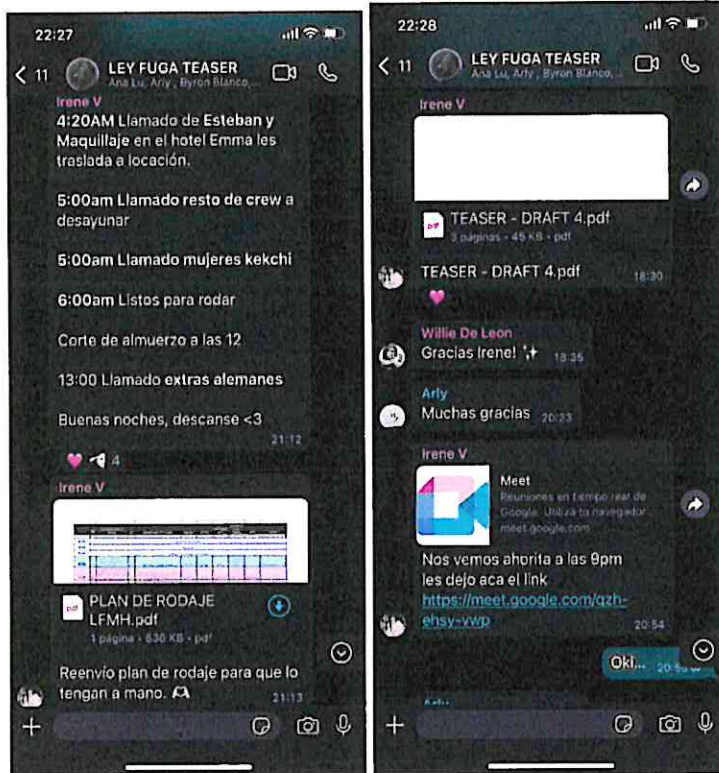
22:27

< 11 LEY FUGA TEASER
Ana Lu, Arly, Byron Blanco,...

Irene V
4:20AM Llamado de Esteban y Maquillaje en el hotel Emma les traslada a locación.

5:00am Llamado resto de crew a desayunar

5:00am Llamado mujeres kekchi

6:00am Listos para rodar

Corte de almuerzo a las 12

13:00 Llamado extras alemanes

Buenas noches, descanse <3
21:12

4

Irene V
PLAN DE RODAJE LFMH.pdf
1 página • 630 KB • pdf

Reenvío plan de rodaje para que lo tengan a mano.
21:13

+

22:28

< 11 LEY FUGA TEASER
Ana Lu, Arly, Byron Blanco,...

Irene V
TEASER - DRAFT 4.pdf
3 páginas • 45 KB • pdf

TEASER - DRAFT 4.pdf
18:30

Willie De Leon
Gracias Irene! ✨ 18:35

Arly
Muchas gracias 20:23

Irene V
Meet
Reuniones en tiempo real de Google. Utiliza tu navegador meet.google.com

Nos vemos ahorita a las 9pm les dejo aca el link
https://meet.google.com/qzh-ehsy-vwp
20:54

Oki.. 20:5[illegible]

+